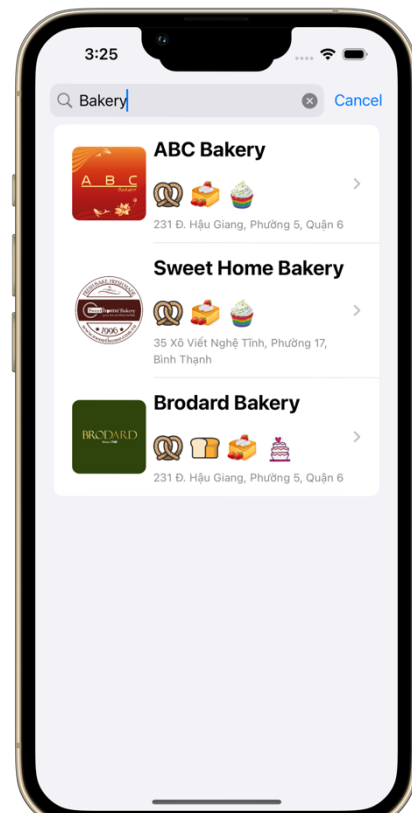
3:25

Bakery

Cancel

A B C
Bakery

ABC Bakery

231 Đ. Hậu Giang, Phường 5, Quận 6

Sweet Home Bakery
1996

Sweet Home Bakery

35 Xô Viết Nghệ Tĩnh, Phường 17, Bình Thạnh

BRODARD

Brodard Bakery

231 Đ. Hậu Giang, Phường 5, Quận 6